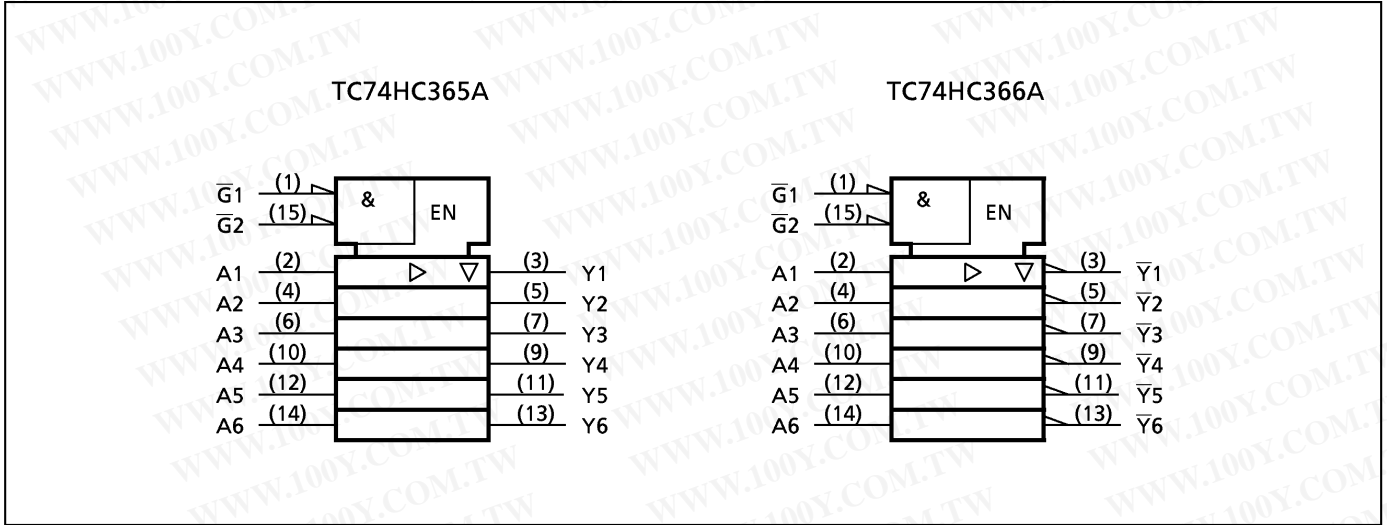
TC74HC365A

$\overline{G}1$ (1)
$\overline{G}2$ (15)
&
EN
A1 (2)
(3) Y1
A2 (4)
(5) Y2
A3 (6)
(7) Y3
A4 (10)
(9) Y4
A5 (12)
(11) Y5
A6 (14)
(13) Y6

TC74HC366A

$\overline{G}1$ (1)
$\overline{G}2$ (15)
&
EN
A1 (2)
(3) $\overline{Y}1$
A2 (4)
(5) $\overline{Y}2$
A3 (6)
(7) $\overline{Y}3$
A4 (10)
(9) $\overline{Y}4$
A5 (12)
(11) $\overline{Y}5$
A6 (14)
(13) $\overline{Y}6$

WWW.100Y.COM.TW